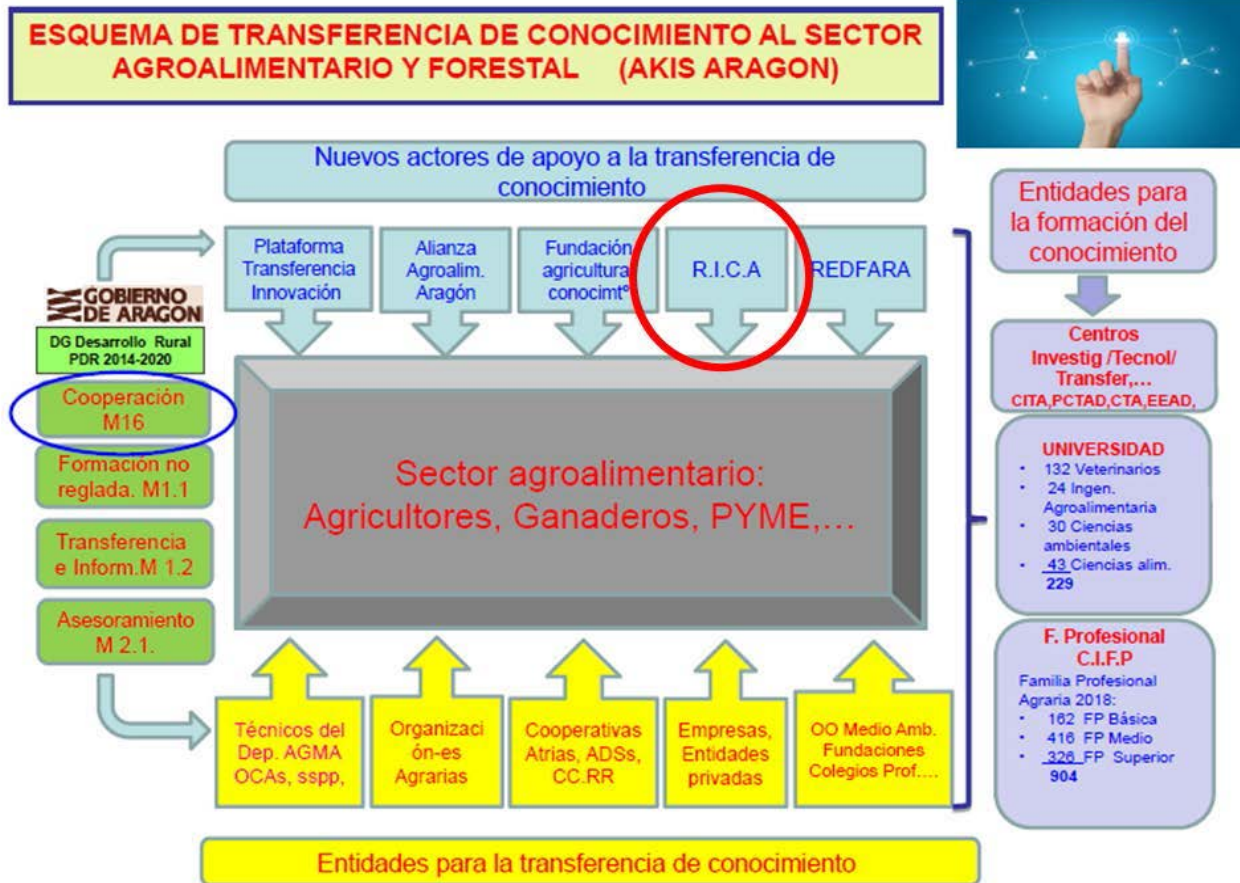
ESQUEMA DE TRANSFERENCIA DE CONOCIMIENTO AL SECTOR AGROALIMENTARIO Y FORESTAL (AKIS ARAGON)

Nuevos actores de apoyo a la transferencia de conocimiento

Plataforma Transferencia Innovación

Alianza Agroalim. Aragón

Fundación agricultura conocimtº

R.I.C.A

REDFARA

GOBIERNO DE ARAGON

DG Desarrollo Rural PDR 2014-2020

Cooperación M16

Formación no reglada. M1.1

Transferencia e Inform.M 1.2

Asesoramiento M 2.1.

Sector agroalimentario: Agricultores, Ganaderos, PYME,…

Técnicos del Dep. AGMA OCAs, sspp,

Organizaci ón-es Agrarias

Cooperativas Atrias, ADSs, CC.RR

Empresas, Entidades privadas

OO Medio Amb. Fundaciones Colegios Prof.…

Entidades para la transferencia de conocimiento

Entidades para la formación del conocimiento

Centros Investig /Tecnol/ Transfer,… CITA,PCTAD,CTA,EEAD,

UNIVERSIDAD
• 132 Veterinarios
• 24 Ingen. Agroalimentaria
• 30 Ciencias ambientales
• 43 Ciencias alim.
229

F. Profesional C.I.F.P
Familia Profesional Agraria 2018:
• 162 FP Básica
• 416 FP Medio
• 326 FP Superior
904